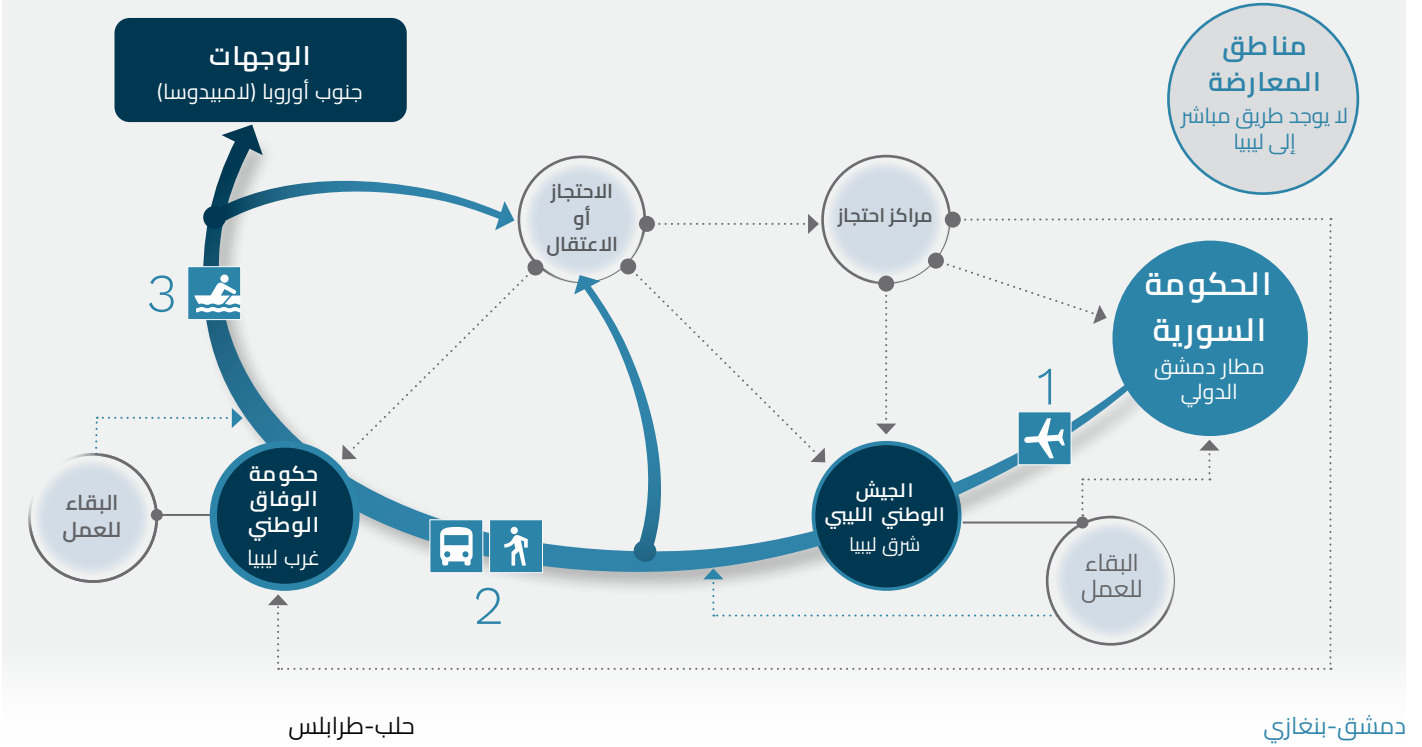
الوجهات
جنوب أوروبا (لامبيدوسا)

مناطق المعارضة
لا يوجد طريق مباشر إلى ليبيا

الاحتجاز أو الاعتقال

مراكز احتجاز

الحكومة السورية
مطار دمشق الدولي

1

3

حكومة الوفاق الوطني
غرب ليبيا

البقاء للعمل

الجيش الوطني الليبي
شرق ليبيا

البقاء للعمل

2

حلب-طرابلس

دمشق-بنغازي